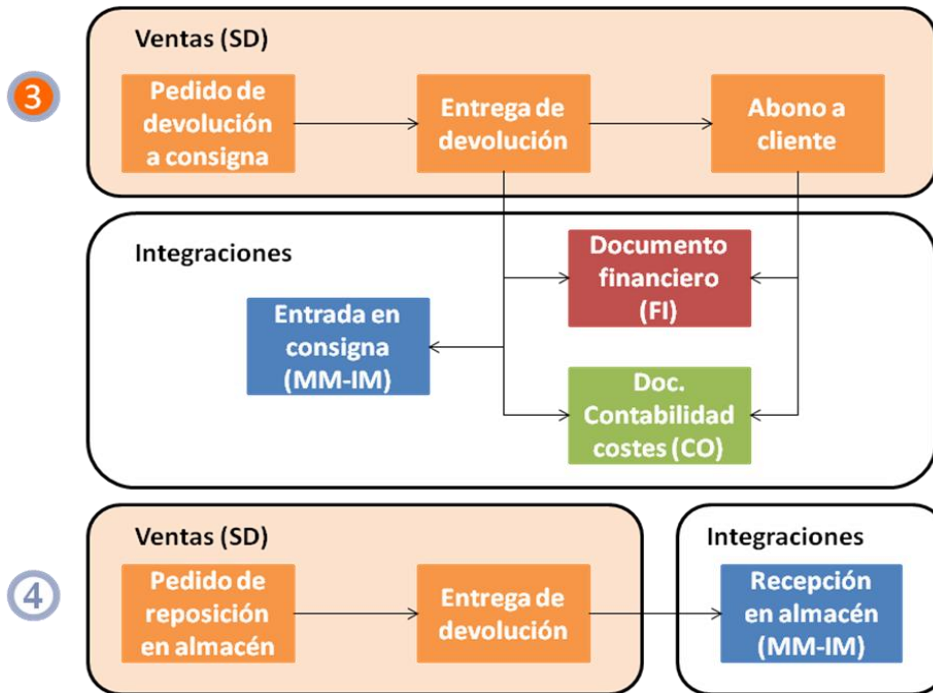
3

Ventas (SD)

Pedido de devolución a consigna

Entrega de devolución

Abono a cliente

Integraciones

Documento financiero (FI)

Entrada en consigna (MM-IM)

Doc. Contabilidad costes (CO)

4

Ventas (SD)

Pedido de reposición en almacén

Entrega de devolución

Integraciones

Recepción en almacén (MM-IM)